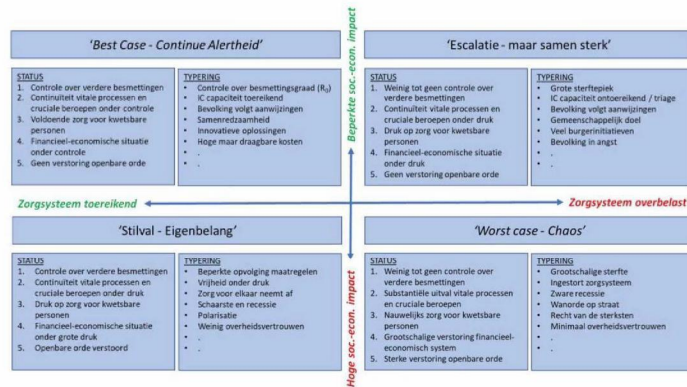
'Best Case - Continue Alertheid'

STATUS
1. Controle over verdere besmettingen
2. Continuiteit vitale processen en cruciale beroepen onder controle
3. Voldoende zorg voor kwetsbare personen
4. Financieel-economische situatie onder controle
5. Geen verstoring openbare orde

TYPERING
• Controle over besmettingsgraad ($R_0$)
• IC capaciteit toereikend
• Bevolking volgt aanwijzingen
• Samenredzaamheid
• Innovatieve oplossingen
• Hoge maar draagbare kosten
• ..
• ..

Beperkte soc.-econ. impact

'Escalatie - maar samen sterk'

STATUS
1. Weinig tot geen controle over verdere besmettingen
2. Continuiteit vitale processen en cruciale beroepen onder druk
3. Druk op zorg voor kwetsbare personen
4. Financieel-economische situatie onder druk
5. Geen verstoring openbare orde

TYPERING
• Grote sterftepiek
• IC capaciteit ontoereikend / triage
• Bevolking volgt aanwijzingen
• Gemeenschappelijk doel
• Veel burgerinitiatieven
• Bevolking in angst
• ..
• ..

Zorgsysteem toereikend

Zorgsysteem overbelast

'Stilval - Eigenbelang'

STATUS
1. Controle over verdere besmettingen
2. Continuiteit vitale processen en cruciale beroepen onder druk
3. Druk op zorg voor kwetsbare personen
4. Financieel-economische situatie onder grote druk
5. Openbare orde verstoord

TYPERING
• Beperkte opvolging maatregelen
• Vrijheid onder druk
• Zorg voor elkaar neemt af
• Schaarste en recessie
• Polarisatie
• Weinig overheidsvertrouwen
• ..
• ..

Hoge soc.-econ. impact

'Worst case - Chaos'

STATUS
1. Weinig tot geen controle over verdere besmettingen
2. Substantiële uitval vitale processen en cruciale beroepen
3. Nauwelijks zorg voor kwetsbare personen
4. Grootschalige verstoring financieel-economisch system
5. Sterke verstoring openbare orde

TYPERING
• Grootschalige sterfte
• Ingestort zorgsysteem
• Zware recessie
• Wanorde op straat
• Recht van de sterksten
• Minimaal overheidsvertrouwen
• ..
• ..